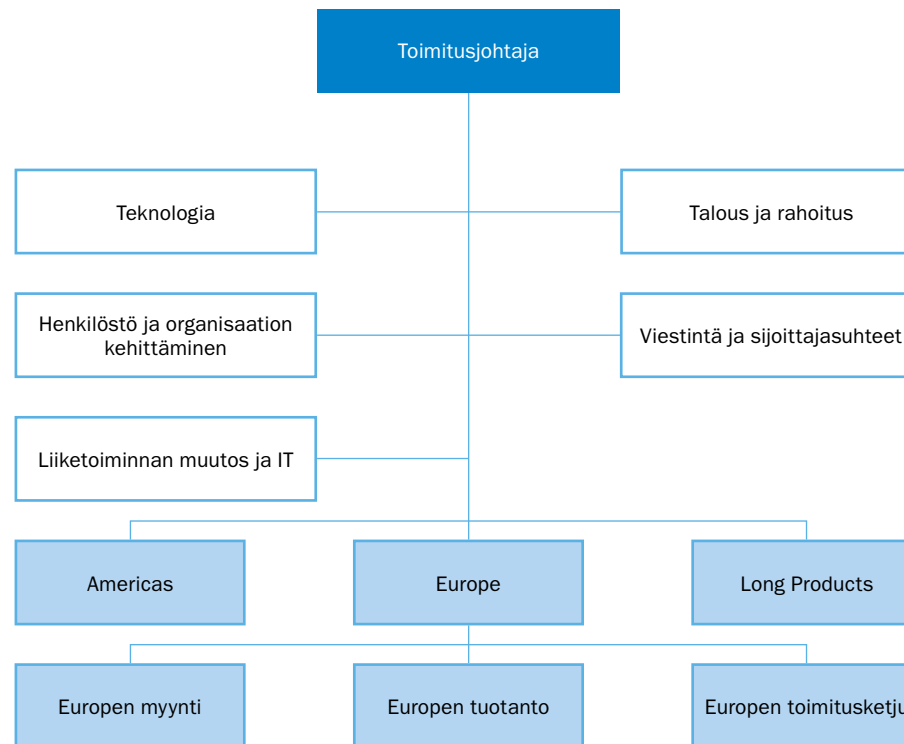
Toimitusjohtaja

Teknologia

Talous ja rahoitus

Henkilöstö ja organisaation kehittäminen

Viestintä ja sijoittajasuhteet

Liiketoiminnan muutos ja IT

Americas

Europe

Long Products

Europen myynti

Europen tuotanto

Europen toimitusketju